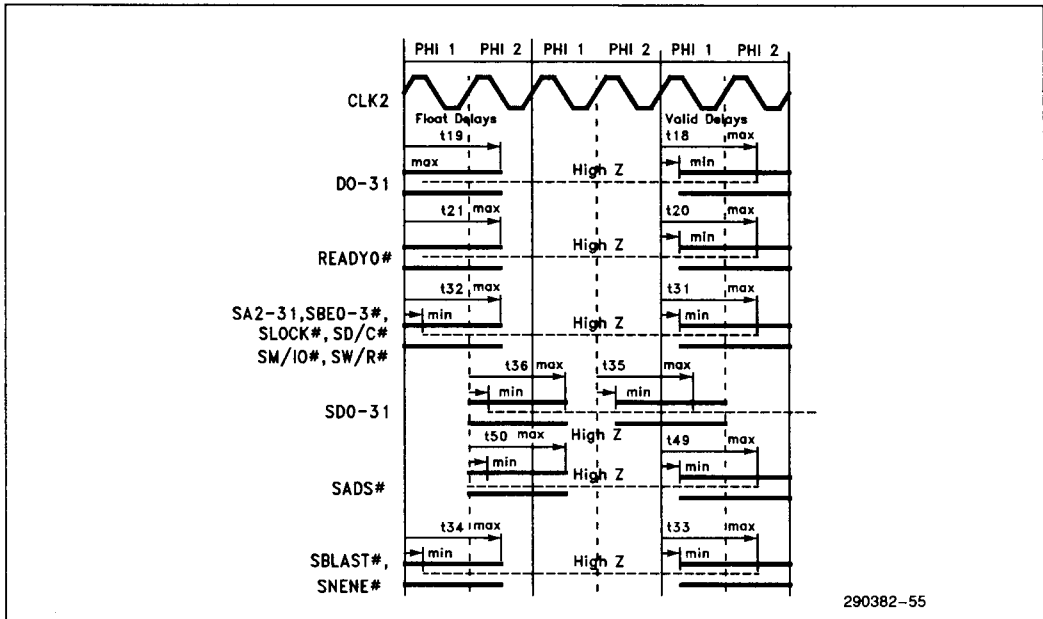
PHI 1 PHI 2 PHI 1 PHI 2 PHI 1 PHI 2

CLK2

Float Delays

Valid Delays

t19

t18 max

max

min

High Z

D0-31

t21 max

t20 max

min

High Z

READYO#

t32 max

t31 max

SA2-31, SBE0-3#, SLOCK#, SD/C# SM/IO#, SW/R#

min

min

High Z

t36 max

t35 max

min

min

SD0-31

t50 max

High Z

t49 max

min

min

High Z

SADS#

t34 max

t33 max

SBLAST#, SNENE#

min

min

High Z

290382-55